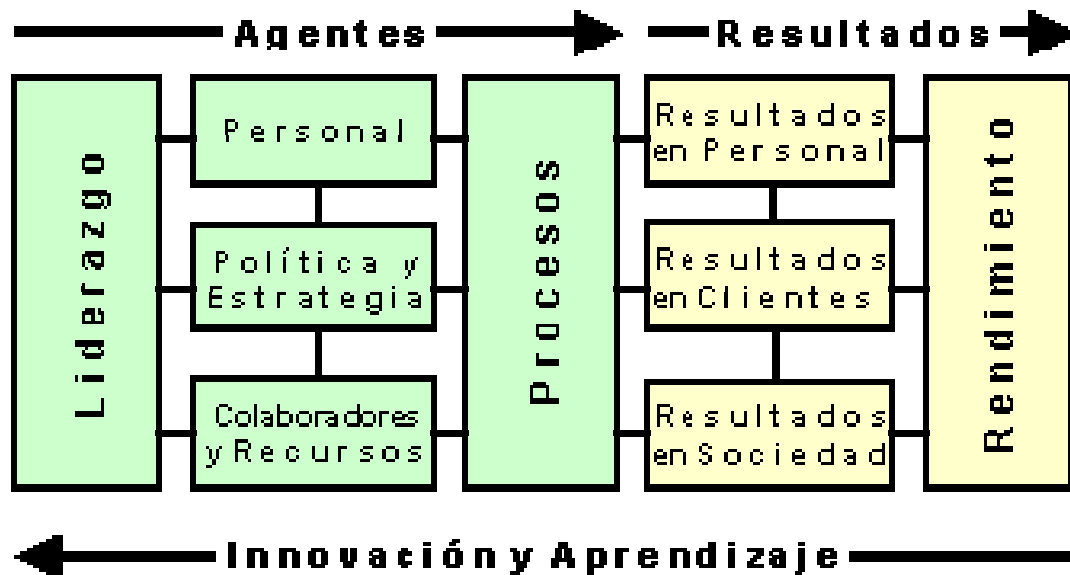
Agentes

Resultados

Liderazgo

Personal

Política y Estrategia

Colaboradores y Recursos

Procesos

Resultados en Personal

Resultados en Clientes

Resultados en Sociedad

Rendimiento

Innovación y Aprendizaje